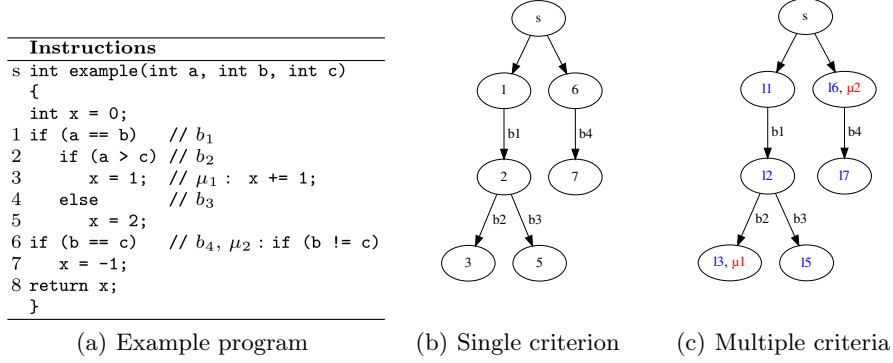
| Instructions |
|---|
| s int example(int a, int b, int c) |
| { |
| int x = 0; |
| 1 if (a == b) // $b_1$ |
| 2 if (a > c) // $b_2$ |
| 3 x = 1; // $\mu_1$ : x += 1; |
| 4 else // $b_3$ |
| 5 x = 2; |
| 6 if (b == c) // $b_4$, $\mu_2$ : if (b != c) |
| 7 x = -1; |
| 8 return x; |
| } |

(a) Example program

s
1
6
b1
b4
2
7
b2
b3
3
5

(b) Single criterion

s
l1
l6, μ2
b1
b4
l2
l7
b2
b3
l3, μ1
l5

(c) Multiple criteria